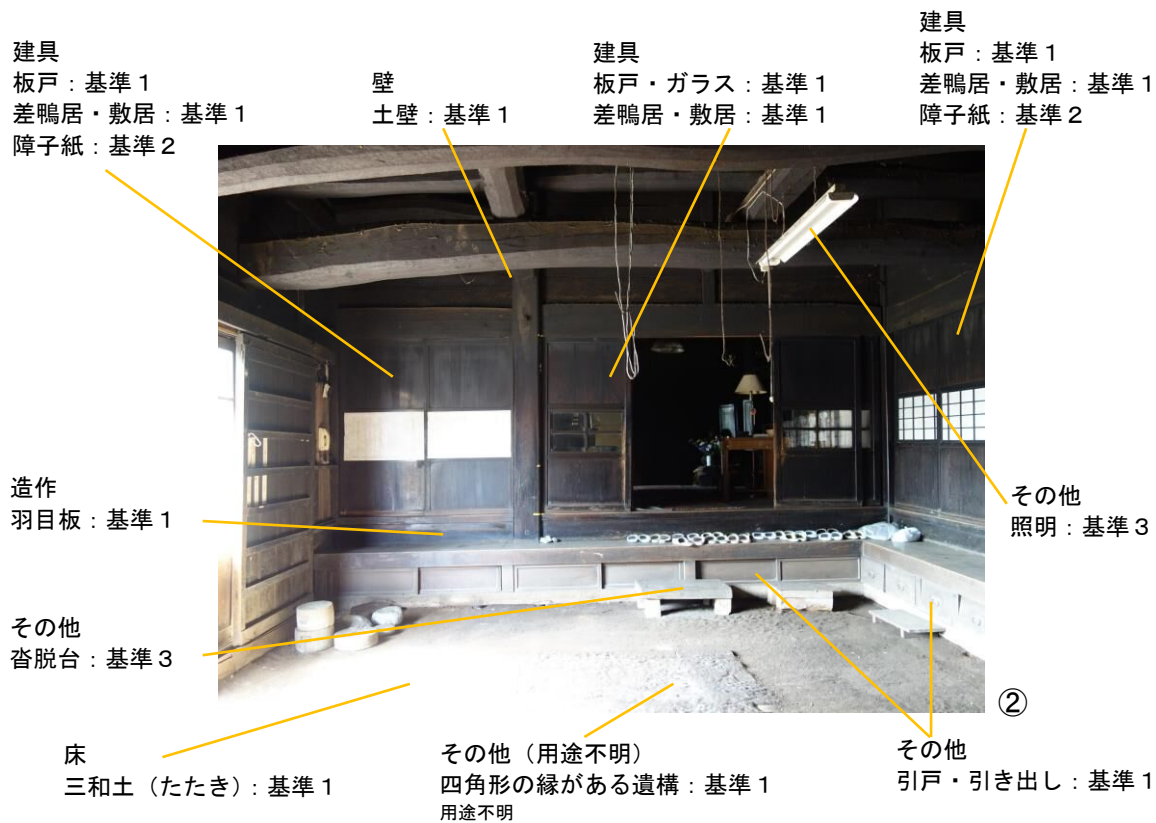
建具
板戸：基準１
差鴨居・敷居：基準１
障子紙：基準２

壁
土壁：基準１

建具
板戸・ガラス：基準１
差鴨居・敷居：基準１

建具
板戸：基準１
差鴨居・敷居：基準１
障子紙：基準２

造作
羽目板：基準１

その他
照明：基準３

その他
沓脱台：基準３

②

床
三和土（たたき）：基準１

その他（用途不明）
四角形の縁がある遺構：基準１
用途不明

その他
引戸・引き出し：基準１